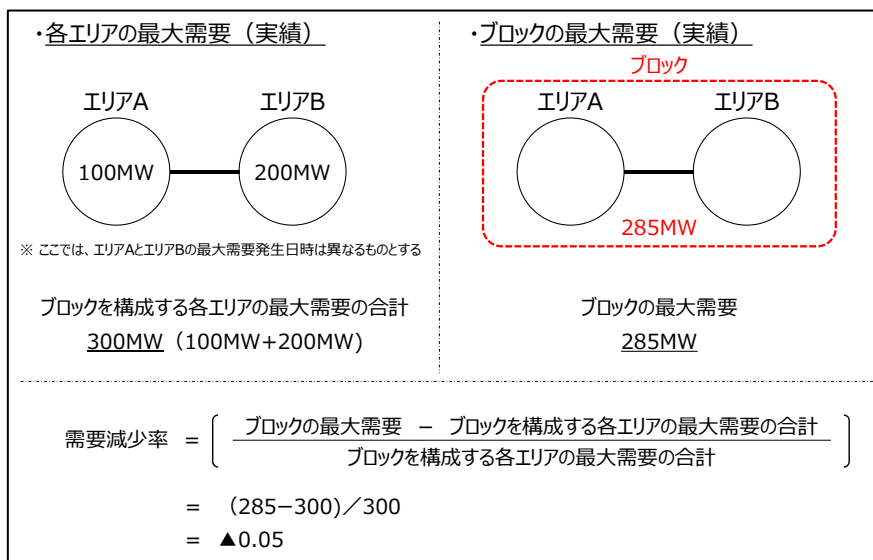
・各エリアの最大需要（実績）

エリアA
100MW

エリアB
200MW

※ ここでは、エリアAとエリアBの最大需要発生日時は異なるものとする

ブロックを構成する各エリアの最大需要の合計
300MW（100MW+200MW）

・ブロックの最大需要（実績）

ブロック

エリアA

エリアB

285MW

ブロックの最大需要
285MW

需要減少率 $= \left( \frac{\text{ブロックの最大需要} - \text{ブロックを構成する各エリアの最大需要の合計}}{\text{ブロックを構成する各エリアの最大需要の合計}} \right)$

= （285−300）／300

= ▲0.05